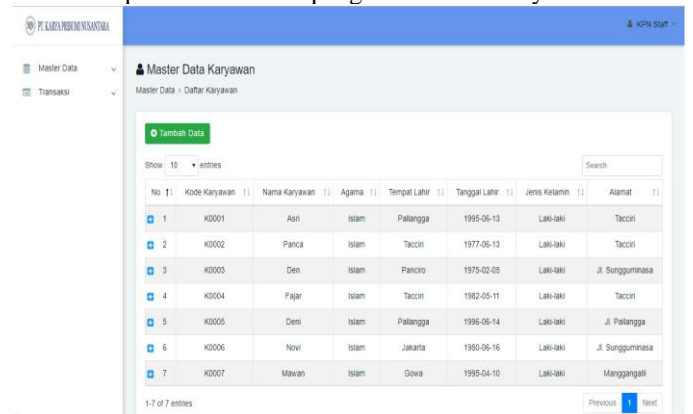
PT. KARYA PRIBUMI NUSANTARA

KPN Staff

Master Data
Transaksi

Master Data Karyawan

Master Data > Daftar Karyawan

Tambah Data

Show 10 entries

Search

| No | Kode Karyawan | Nama Karyawan | Agama | Tempat Lahir | Tanggal Lahir | Jenis Kelamin | Alamat |
|---|---|---|---|---|---|---|---|
| 1 | K0001 | Asri | Islam | Pallangga | 1995-06-13 | Laki-laki | Tacciri |
| 2 | K0002 | Panca | Islam | Tacciri | 1977-06-13 | Laki-laki | Tacciri |
| 3 | K0003 | Den | Islam | Panciro | 1975-02-05 | Laki-laki | Jl. Sungguminasa |
| 4 | K0004 | Fajar | Islam | Tacciri | 1982-05-11 | Laki-laki | Tacciri |
| 5 | K0005 | Deni | Islam | Pallangga | 1996-06-14 | Laki-laki | Jl. Pallangga |
| 6 | K0006 | Novi | Islam | Jakarta | 1980-06-16 | Laki-laki | Jl. Sungguminasa |
| 7 | K0007 | Mawan | Islam | Gowa | 1995-04-10 | Laki-laki | Manggangalli |

1-7 of 7 entries

Previous 1 Next